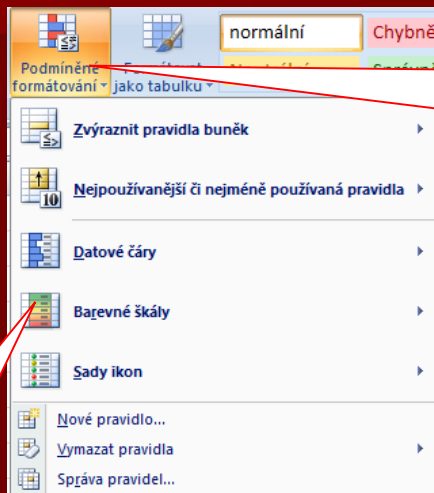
Podmíněné formátování
Formátovat jako tabulku
normální
Chybně

Zvýraznit pravidla buněk
Nejpoužívanější či nejméně používaná pravidla
Datové čáry
Barevné škály
Sady ikon
Nové pravidlo...
Vymazat pravidla
Správa pravidel...